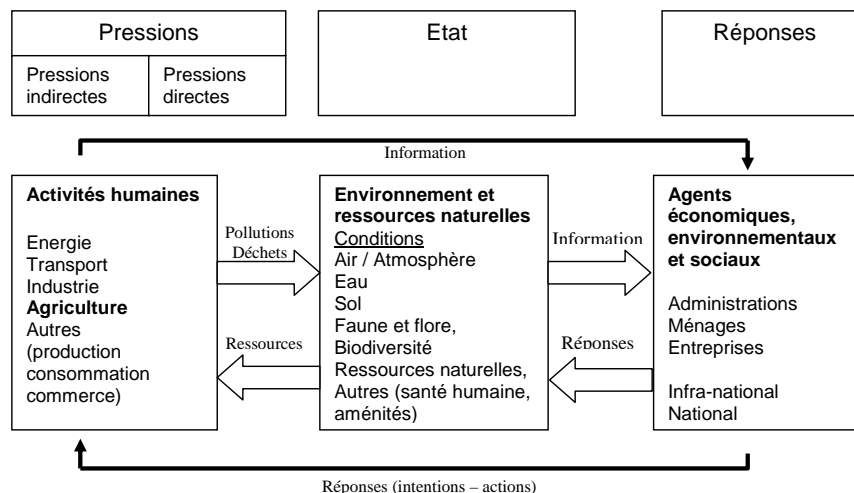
Pressions

Pressions indirectes

Pressions directes

Etat

Réponses

Information

**Activités humaines**

Energie
Transport
Industrie
**Agriculture**
Autres (production consommation commerce)

Pollutions
Déchets

Ressources

**Environnement et ressources naturelles**
Conditions
Air / Atmosphère
Eau
Sol
Faune et flore, Biodiversité
Ressources naturelles,
Autres (santé humaine, aménités)

Information

Réponses

**Agents économiques, environnementaux et sociaux**

Administrations
Ménages
Entreprises

Infra-national
National

Réponses (intentions – actions)